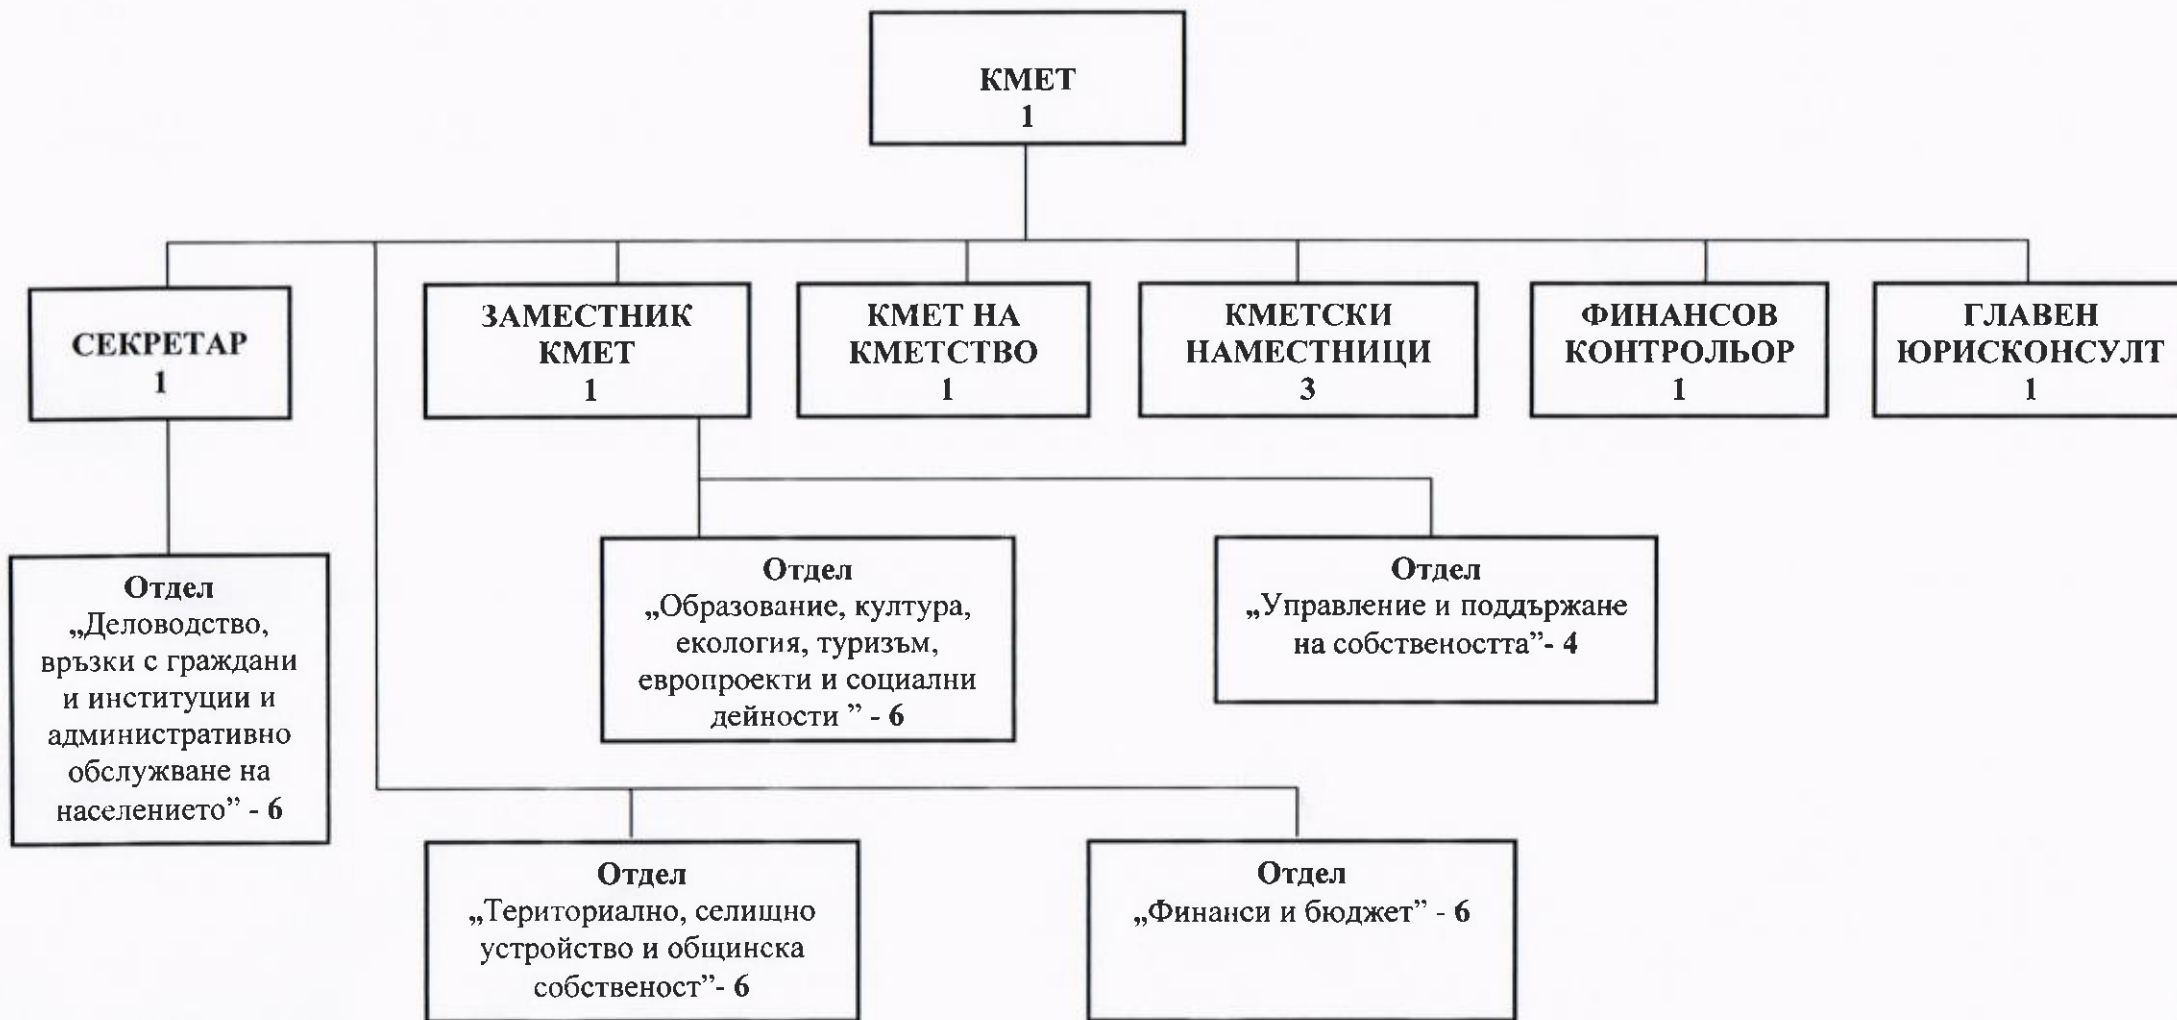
КМЕТ
1

СЕКРЕТАР
1

ЗАМЕСТНИК КМЕТ
1

КМЕТ НА КМЕТСТВО
1

КМЕТСКИ НАМЕСТНИЦИ
3

ФИНАНСОВ КОНТРОЛЬОР
1

ГЛАВЕН ЮРИСКОНСУЛТ
1

Отдел
„Деловодство, връзки с граждани и институции и административно обслужване на населението" - 6

Отдел
„Образование, култура, екология, туризъм, европроекти и социални дейности " - 6

Отдел
„Управление и поддържане на собствеността"- 4

Отдел
„Териториално, селищно устройство и общинска собственост"- 6

Отдел
„Финанси и бюджет" - 6